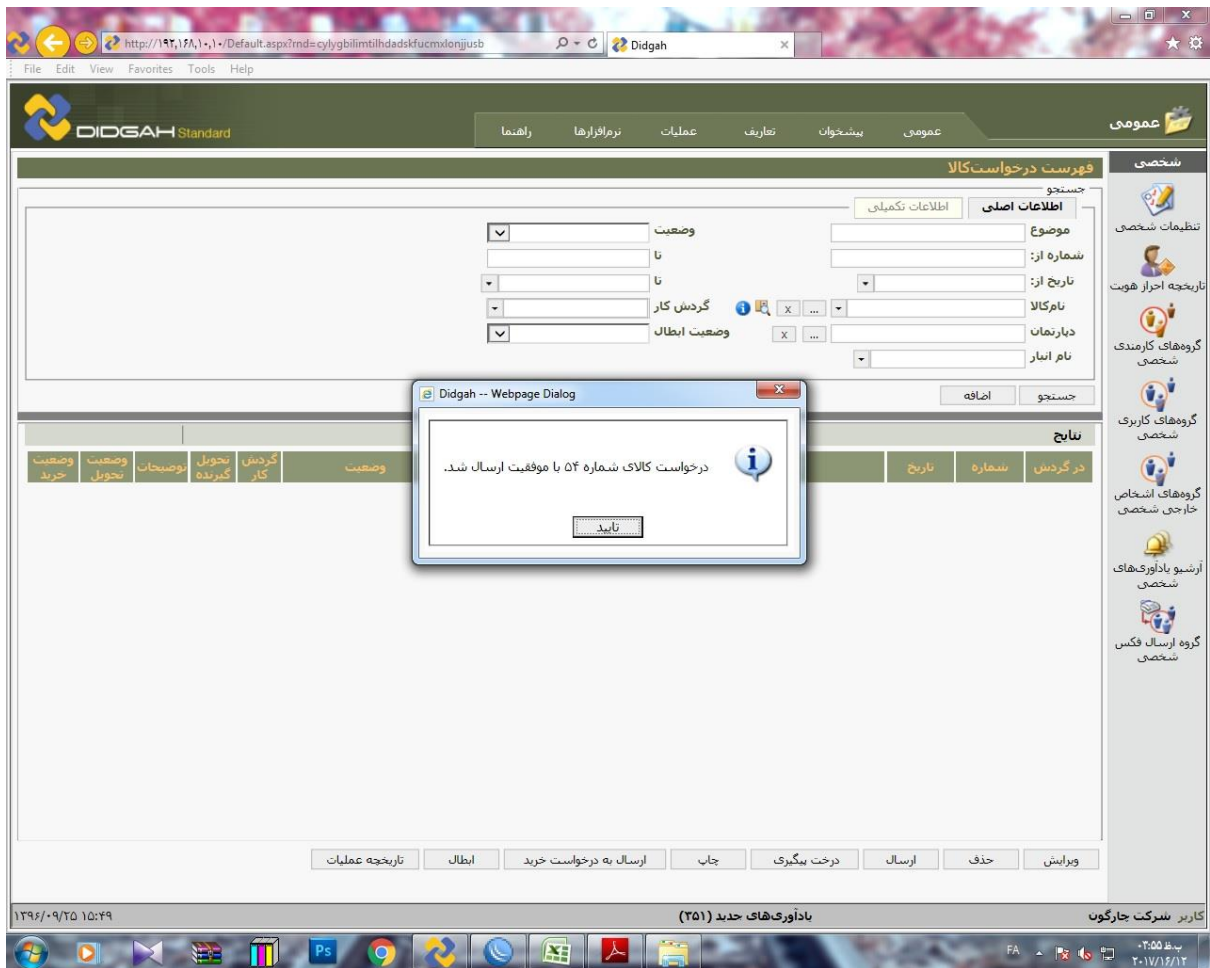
http://۱۹۲,۱۶۸,۱۰,۱۰/Default.aspx?rnd=cylygbilimtilhdadskfucmxlonjjusb
Didgah
File Edit View Favorites Tools Help

DIDGAH Standard

راهنما نرم‌افزارها عملیات تعاریف پیشخوان عمومی

عمومی

شخصی

فهرست درخواست‌کالا

جستجو

اطلاعات اصلی اطلاعات تکمیلی

موضوع
وضعیت
شماره از:
تا
تاریخ از:
تا
نام‌کالا
گردش کار
دپارتمان
وضعیت ابطال
نام انبار

جستجو اضافه

نتایج

| در گردش | شماره | تاریخ | | وضعیت | گردش کار | تحویل گیرنده | توضیحات | وضعیت تحویل | وضعیت خرید |
|---|---|---|---|---|---|---|---|---|---|

Didgah -- Webpage Dialog

درخواست کالای شماره ۵۴ با موفقیت ارسال شد.

تایید

تنظیمات شخصی
تاریخچه احراز هویت
گروه‌های کارمندی شخصی
گروه‌های کاربری شخصی
گروه‌های اشخاص خارجی شخصی
آرشیو یادآوری‌های شخصی
گروه ارسال فکس شخصی

ویرایش حذف ارسال درخت پیگیری چاپ ارسال به درخواست خرید ابطال تاریخچه عملیات

کاربر شرکت جارگون
یادآوری‌های جدید (۳۵۱)
۱۳۹۶/۰۹/۲۵ ۱۵:۴۹

FA
ب.ظ ۰۳:۵۵
۲۰۱۷/۱۲/۱۶